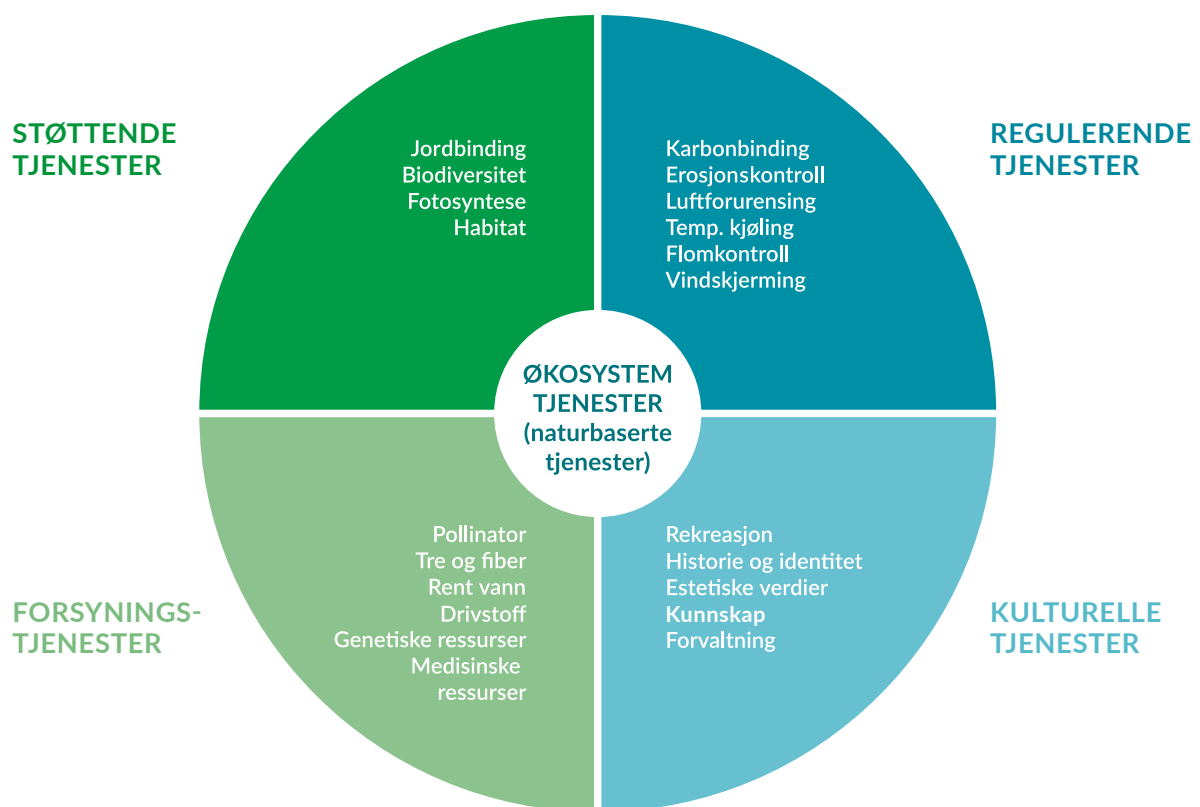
STØTTENDE TJENESTER

Jordbinding
Biodiversitet
Fotosyntese
Habitat

REGULERENDE TJENESTER

Karbonbinding
Erosjonskontroll
Luftforurensing
Temp. kjøling
Flomkontroll
Vindskjerming

ØKOSYSTEM TJENESTER (naturbaserte tjenester)

FORSYNINGS-TJENESTER

Pollinator
Tre og fiber
Rent vann
Drivstoff
Genetiske ressurser
Medisinske ressurser

KULTURELLE TJENESTER

Rekreasjon
Historie og identitet
Estetiske verdier
Kunnskap
Forvaltning